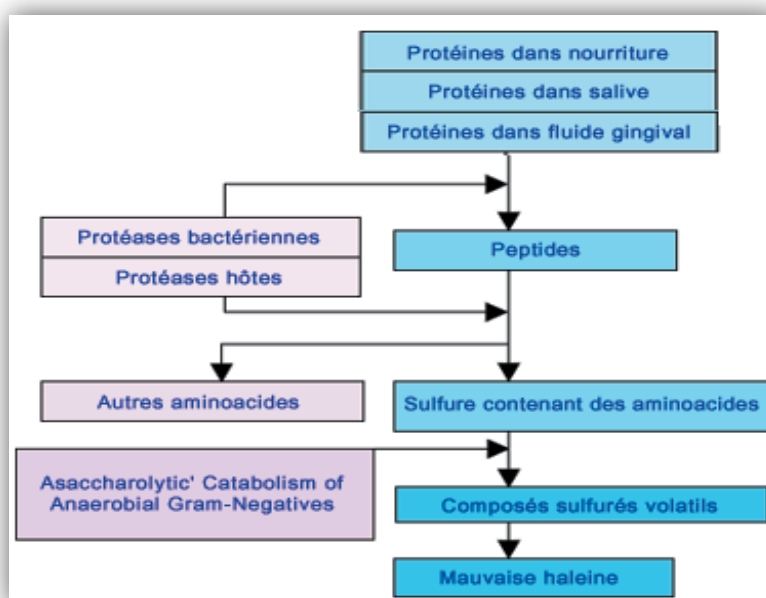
Protéines dans nourriture
Protéines dans salive
Protéines dans fluide gingival

Protéases bactériennes
Protéases hôtes

Peptides

Autres aminoacides

Sulfure contenant des aminoacides

Asaccharolytic' Catabolism of Anaerobial Gram-Negatives

Composés sulfurés volatils

Mauvaise haleine